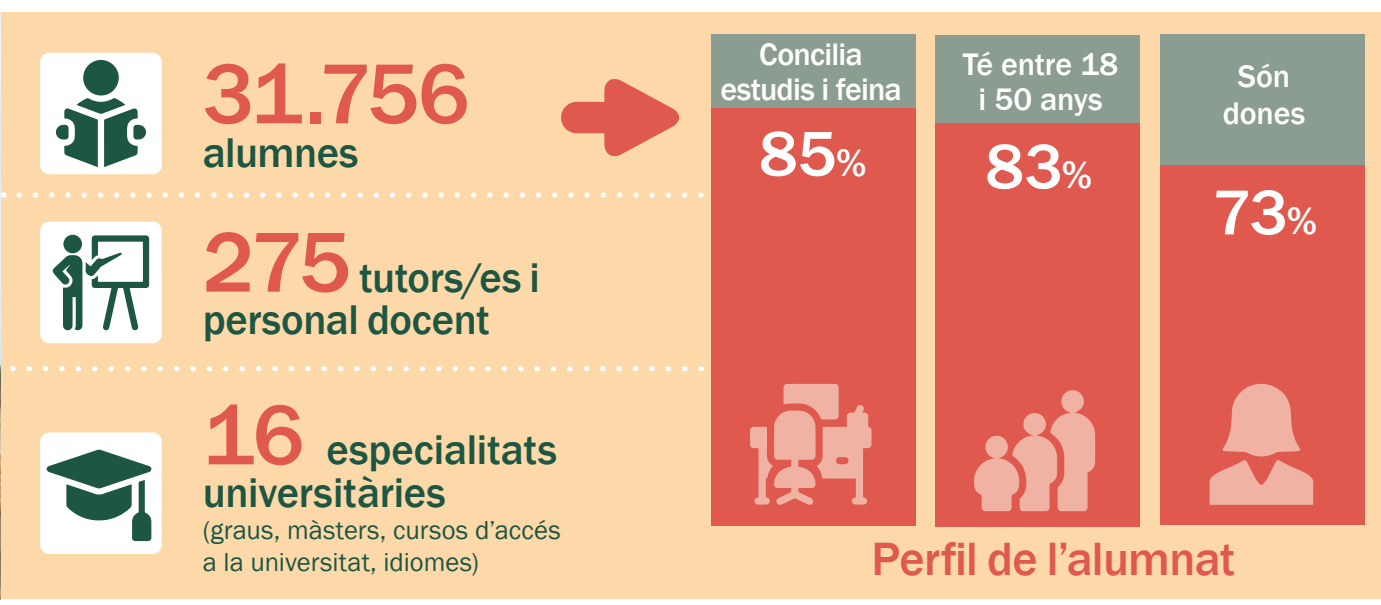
31.756 alumnes

275 tutors/es i personal docent

16 especialitats universitàries (graus, màsters, cursos d'accés a la universitat, idiomes)

Concilia estudis i feina
85%

Té entre 18 i 50 anys
83%

Són dones
73%

Perfil de l'alumnat